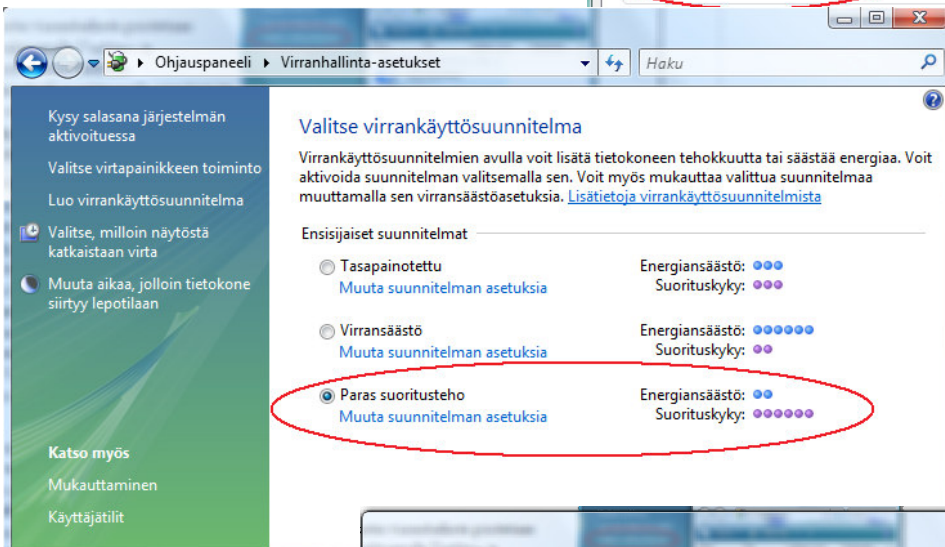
Ohjauspaneeli ▸ Virranhallinta-asetukset

Haku

Kysy salasana järjestelmän aktivoituessa

Valitse virtapainikkeen toiminto

Luo virrankäyttösuunnitelma

Valitse, milloin näytöstä katkaistaan virta

Muuta aikaa, jolloin tietokone siirtyy lepotilaan

Katso myös

Mukauttaminen

Käyttäjätilit

Valitse virrankäyttösuunnitelma

Virrankäyttösuunnitelmien avulla voit lisätä tietokoneen tehokkuutta tai säästää energiaa. Voit aktivoida suunnitelman valitsemalla sen. Voit myös mukauttaa valittua suunnitelmaa muuttamalla sen virransäästöasetuksia. Lisätietoja virrankäyttösuunnitelmista

Ensisijaiset suunnitelmat

Tasapainotettu
Muuta suunnitelman asetuksia

Energiansäästö:
Suorituskyky:

Virransäästö
Muuta suunnitelman asetuksia

Energiansäästö:
Suorituskyky:

Paras suoritusteho
Muuta suunnitelman asetuksia

Energiansäästö:
Suorituskyky: